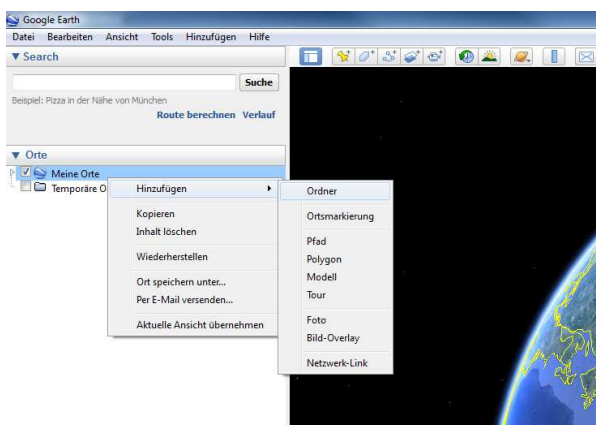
Google Earth

Datei Bearbeiten Ansicht Tools Hinzufügen Hilfe

▼ Search

Suche

Beispiel: Pizza in der Nähe von München

Route berechnen Verlauf

▼ Orte

Meine Orte

Temporäre O

Hinzufügen

Kopieren

Inhalt löschen

Wiederherstellen

Ort speichern unter...

Per E-Mail versenden...

Aktuelle Ansicht übernehmen

Ordner

Ortsmarkierung

Pfad

Polygon

Modell

Tour

Foto

Bild-Overlay

Netzwerk-Link